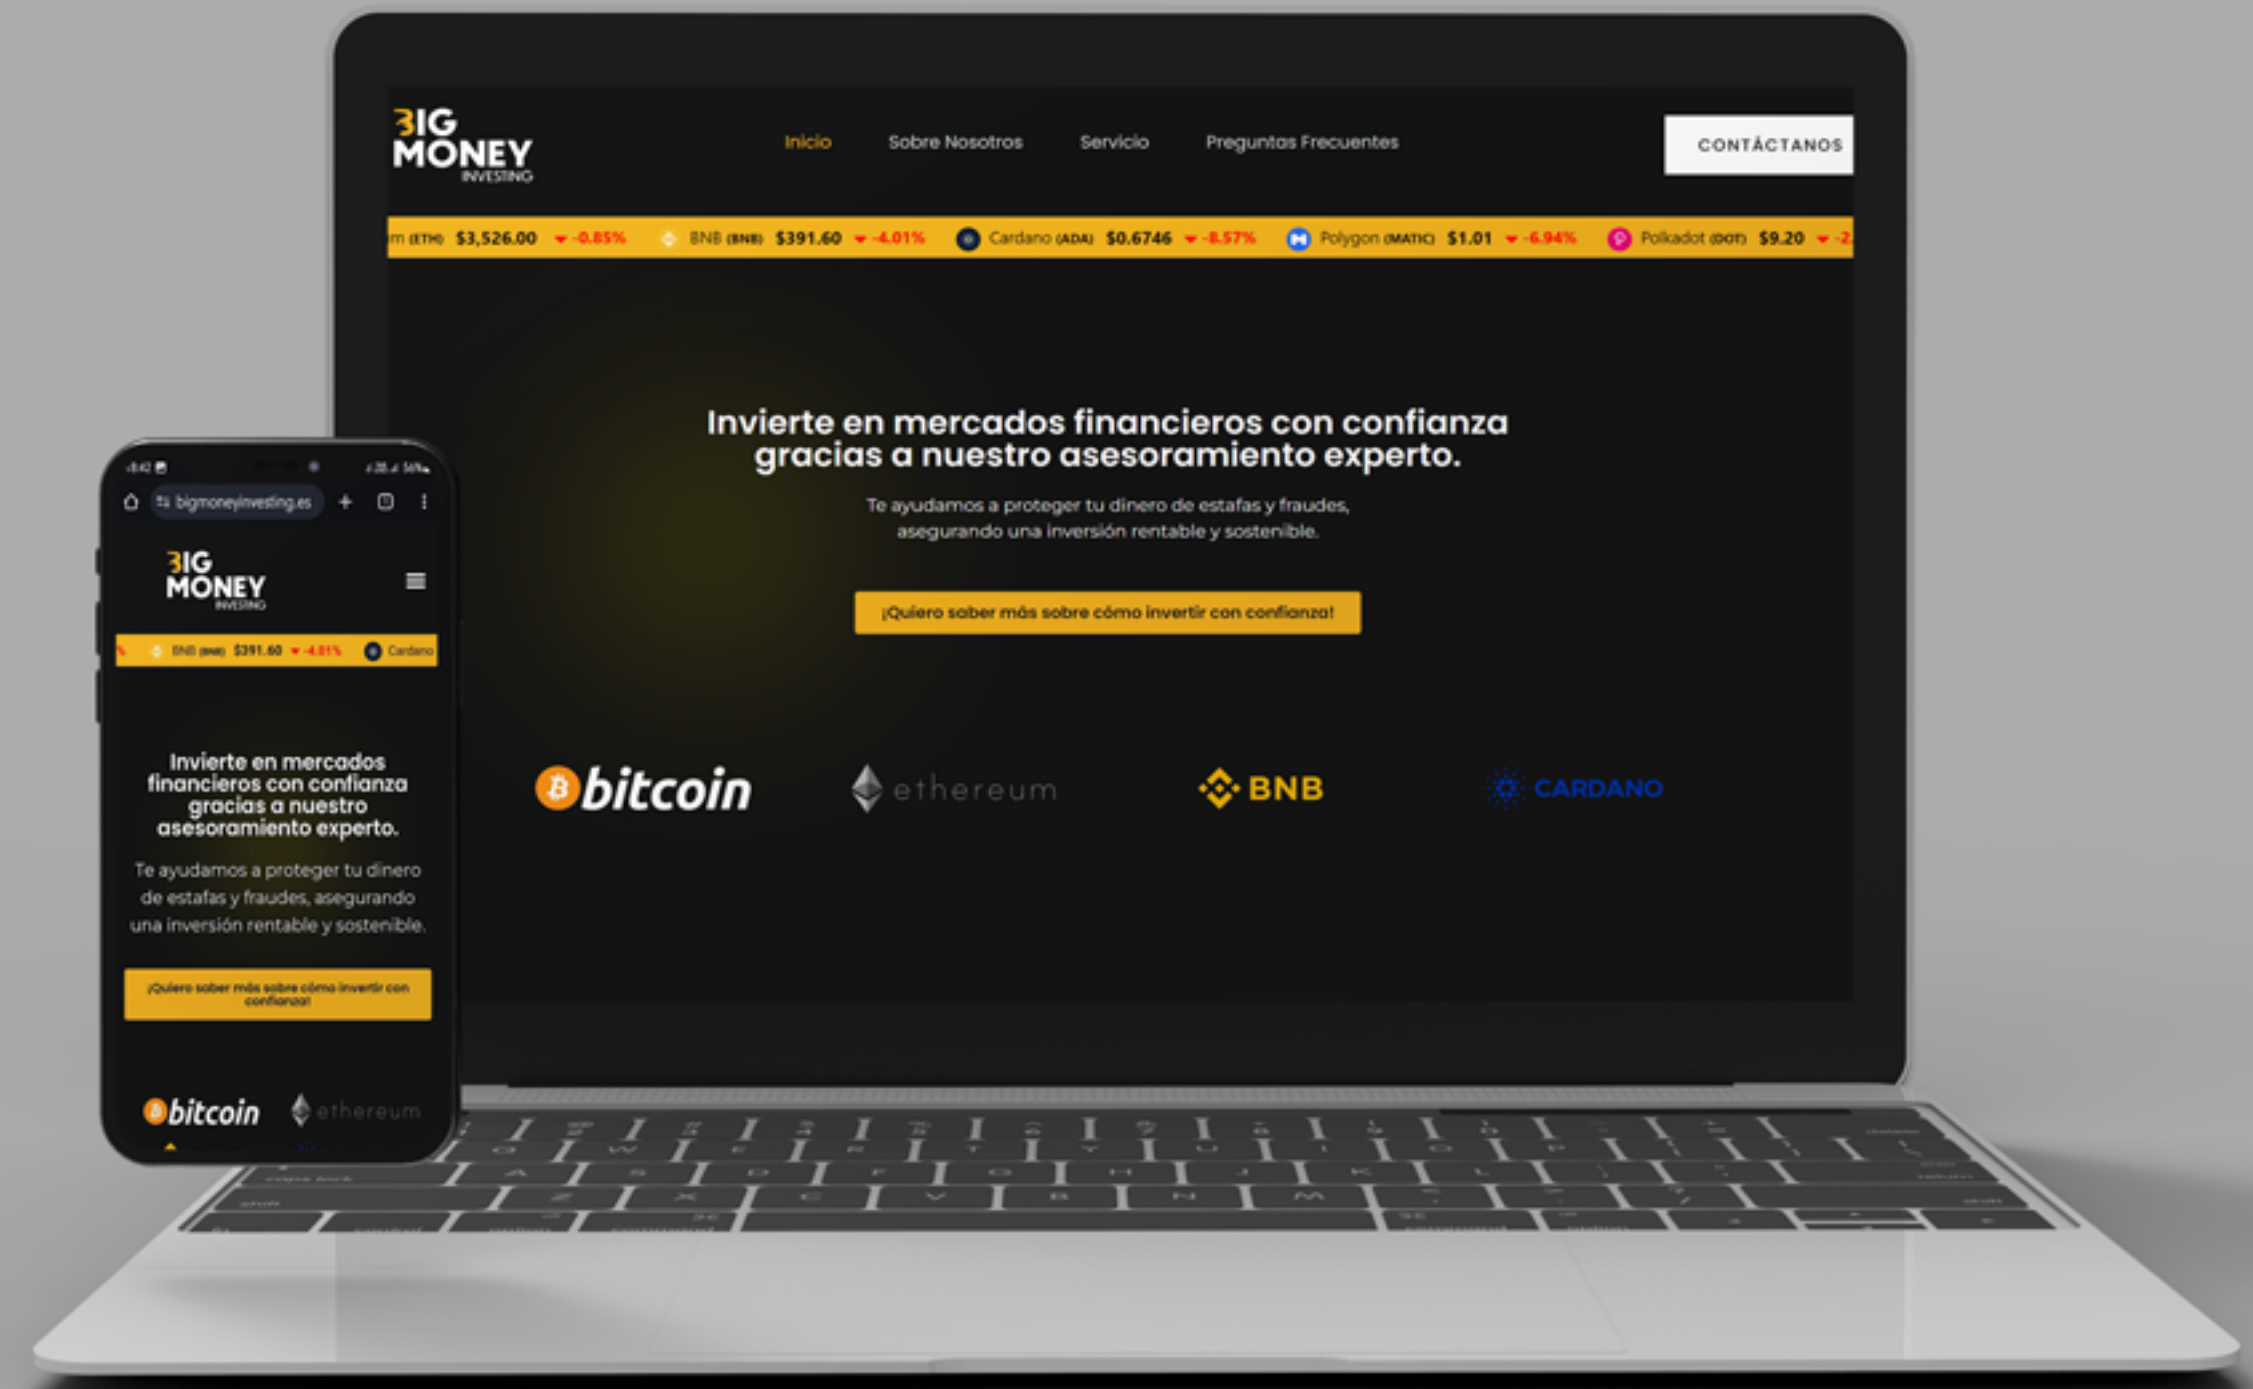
BIG MONEY INVESTING

Inicio Sobre Nosotros Servicio Preguntas Frecuentes

CONTÁCTANOS

m (ETH) $3,526.00 -0.85% BNB (BNB) $391.60 -4.01% Cardano (ADA) $0.6746 -8.57% Polygon (MATIC) $1.01 -6.94% Polkadot (DOT) $9.20 -2

Invierte en mercados financieros con confianza gracias a nuestro asesoramiento experto.

Te ayudamos a proteger tu dinero de estafas y fraudes, asegurando una inversión rentable y sostenible.

¡Quiero saber más sobre cómo invertir con confianza!

bitcoin ethereum BNB CARDANO

bigmoneyinvesting.es

BIG MONEY INVESTING

BNB (BNB) $391.60 -4.01% Cardano

Invierte en mercados financieros con confianza gracias a nuestro asesoramiento experto.

Te ayudamos a proteger tu dinero de estafas y fraudes, asegurando una inversión rentable y sostenible.

¡Quiero saber más sobre cómo invertir con confianza!

bitcoin ethereum